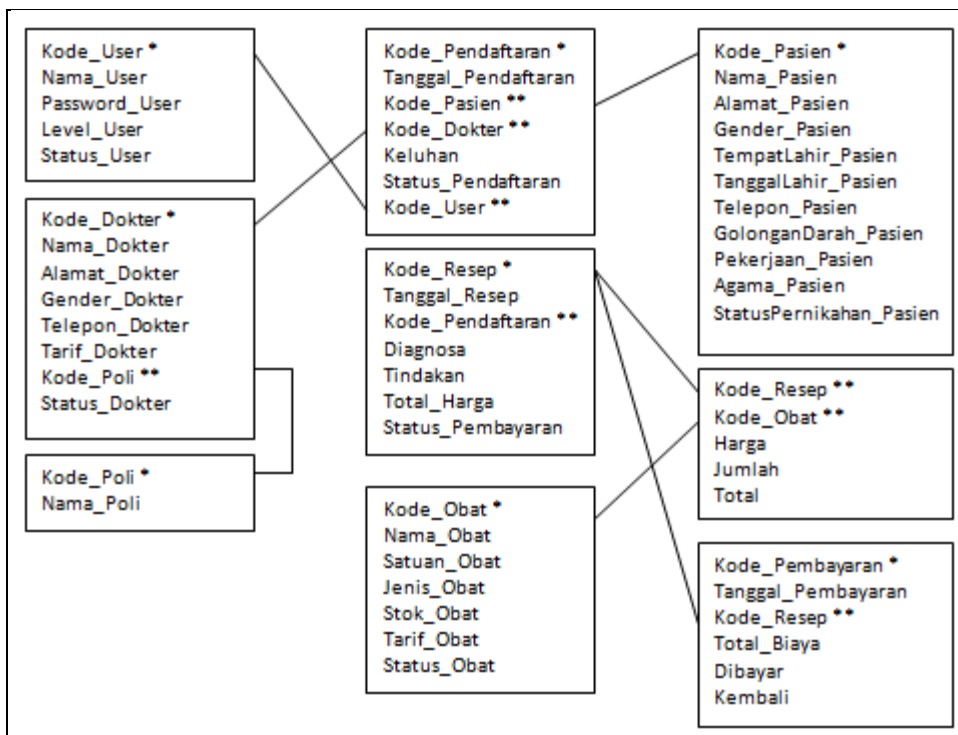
Kode_User *
Nama_User
Password_User
Level_User
Status_User

Kode_Dokter *
Nama_Dokter
Alamat_Dokter
Gender_Dokter
Telepon_Dokter
Tarif_Dokter
Kode_Poli **
Status_Dokter

Kode_Poli *
Nama_Poli

Kode_Pendaftaran *
Tanggal_Pendaftaran
Kode_Pasien **
Kode_Dokter **
Keluhan
Status_Pendaftaran
Kode_User **

Kode_Resep *
Tanggal_Resep
Kode_Pendaftaran **
Diagnosa
Tindakan
Total_Harga
Status_Pembayaran

Kode_Obat *
Nama_Obat
Satuan_Obat
Jenis_Obat
Stok_Obat
Tarif_Obat
Status_Obat

Kode_Pasien *
Nama_Pasien
Alamat_Pasien
Gender_Pasien
TempatLahir_Pasien
TanggalLahir_Pasien
Telepon_Pasien
GolonganDarah_Pasien
Pekerjaan_Pasien
Agama_Pasien
StatusPernikahan_Pasien

Kode_Resep **
Kode_Obat **
Harga
Jumlah
Total

Kode_Pembayaran *
Tanggal_Pembayaran
Kode_Resep **
Total_Biaya
Dibayar
Kembali